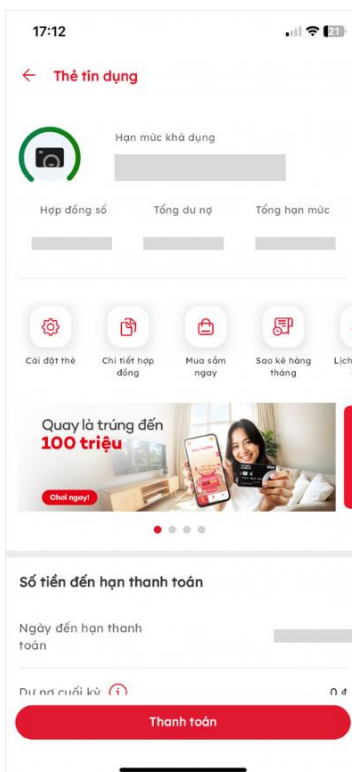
17:12
21

Thẻ tín dụng

Hạn mức khả dụng

Hợp đồng số
Tổng dư nợ
Tổng hạn mức

Cài đặt thẻ
Chi tiết hợp đồng
Mua sắm ngay
Sao kê hàng tháng
Lịch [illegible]

Quay là trúng đến
100 triệu
Chơi ngay!

Số tiền đến hạn thanh toán

Ngày đến hạn thanh toán

Dư nợ cuối kỳ
0 ₫

Thanh toán